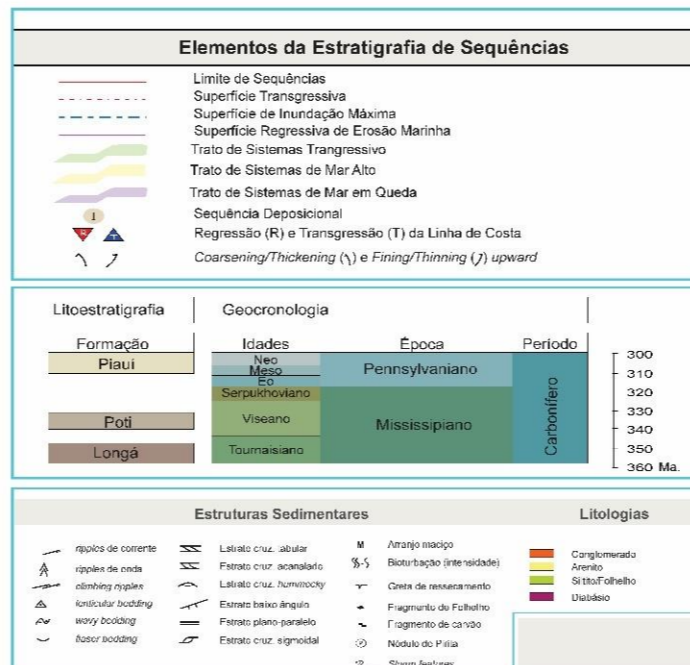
Elementos da Estratigrafia de Sequências

Limite de Sequências
Superfície Transgressiva
Superfície de Inundação Máxima
Superfície Regressiva de Erosão Marinha
Trato de Sistemas Trangressivo
Trato de Sistemas de Mar Alto
Trato de Sistemas de Mar em Queda
1 Sequência Deposicional
R T Regressão (R) e Transgressão (T) da Linha de Costa
Coarsening/Thickening (↖) e Fining/Thinning (↗) upward

Litoestratigrafia | Geocronologia

Formação | Idades | Época | Período

Piauí
Poti
Longá

Neo
Meso
Eo
Serpukhoviano
Viseano
Tournaisiano

Pennsylvaniano
Mississipiano

Carbonífero

300
310
320
330
340
350
360 Ma.

Estruturas Sedimentares

ripples de corrente
ripples de onda
climbing ripples
lenticular bedding
wavy bedding
flaser bedding

Estrato cruz. tabular
Estrato cruz. acanalado
Estrato cruz. hummocky
Estrato baixo ângulo
Estrato plano-paralelo
Estrato cruz. sigmoidal

M Arranjo maciço
Bioturbação (intensidade)
Greta de ressecamento
Fragmento de Folhelho
Fragmento de carvão
Nódulo de Pirita
Storm features

Litologias

Conglomerado
Arenito
Siltito/Folhelho
Diabásio